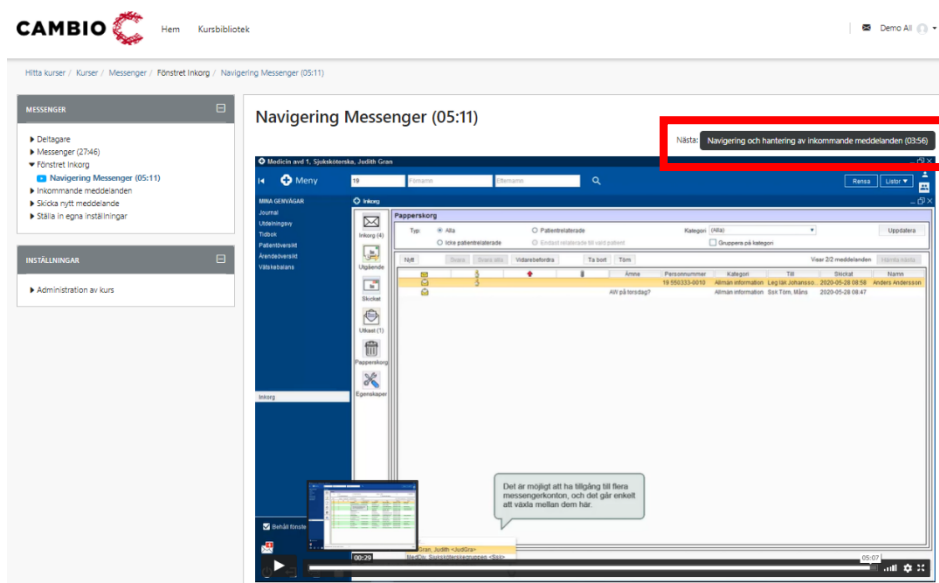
CAMBIO Hem Kursbibliotek Demo AI

Hitta kurser / Kurser / Messenger / Fönstret Inkorg / Navigering Messenger (05:11)

MESSENGER

Deltagare
Messenger (27:46)
Fönstret Inkorg
Navigering Messenger (05:11)
Inkommande meddelanden
Skicka nytt meddelande
Ställa in egna inställningar

INSTÄLLNINGAR

Administration av kurs

Navigering Messenger (05:11)

Nästa: Navigering och hantering av inkommande meddelanden (03:56)

Medicin avd 1, Sjuksköterska, Judith Gran

Meny 19 Förnamn Efternamn Rensa Listor

MINA GENVÄGAR
Journal
Utdatningsvy
Tidbok
Patientöversikt
Ärendeöversikt
Välskbalans

Inkorg

Inkorg (4)
Utgående
Skickat
Utkast (1)
Papperskorg
Egenskaper

Papperskorg

Typ: Alla Patientrelaterade Kategori (Alla) Uppdatera
Icke patientrelaterade Endast relaterade till vald patient Gruppera på kategori

Nytt Svara Svara alla Vidarebefordra Ta bort Töm Visar 2/2 meddelanden

| | | | | | Ämne | Personnummer | Kategori | Till | Skickat | Namn |
|---|---|---|---|---|---|---|---|---|---|---|
| | | | | | | 19 550333-0010 | Allmän information | Leg läk Johansso... | 2020-05-28 08:58 | Anders Andersson |
| | | | | | Allt på toroday? | | Allmän information | Ssk Törn, Måns | 2020-05-28 08:47 | |

Det är möjligt att ha tillgång till flera messengerkonton, och det går enkelt att växla mellan dem här.

Behåll fönste

Gran, Judith <JudGra>
MedSja, Sjuksköterskegruppen <Sjsk>

00:29 05:07